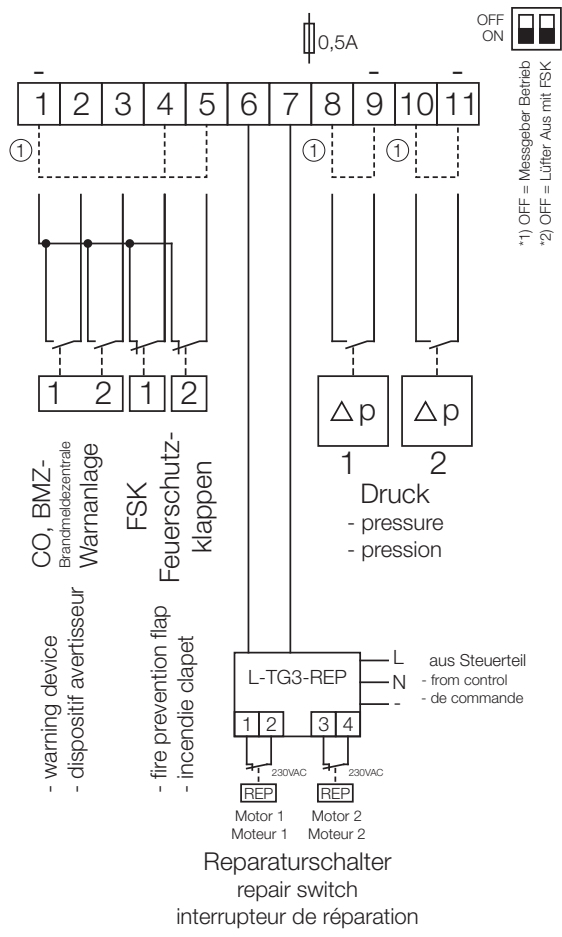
0,5A

OFF
ON

*1) OFF = Messgeber Betrieb
*2) OFF = Lüfter Aus mit FSK

-
1 2 3 4 5 6 7 8 9 10 11
- -

①
①
①

1 2 1 2

CO, BMZ-
Brandmeldezentrale
Warnanlage

- warning device
- dispositif avertisseur

FSK
Feuerschutzklappen

- fire prevention flap
- incendie clapet

$\triangle p$
1

$\triangle p$
2

Druck
- pressure
- pression

L-TG3-REP
L
N
-
aus Steuerteil
- from control
- de commande

1 2 3 4

230VAC
230VAC

REP
Motor 1
Moteur 1

REP
Motor 2
Moteur 2

Reparaturschalter
repair switch
interrupteur de réparation